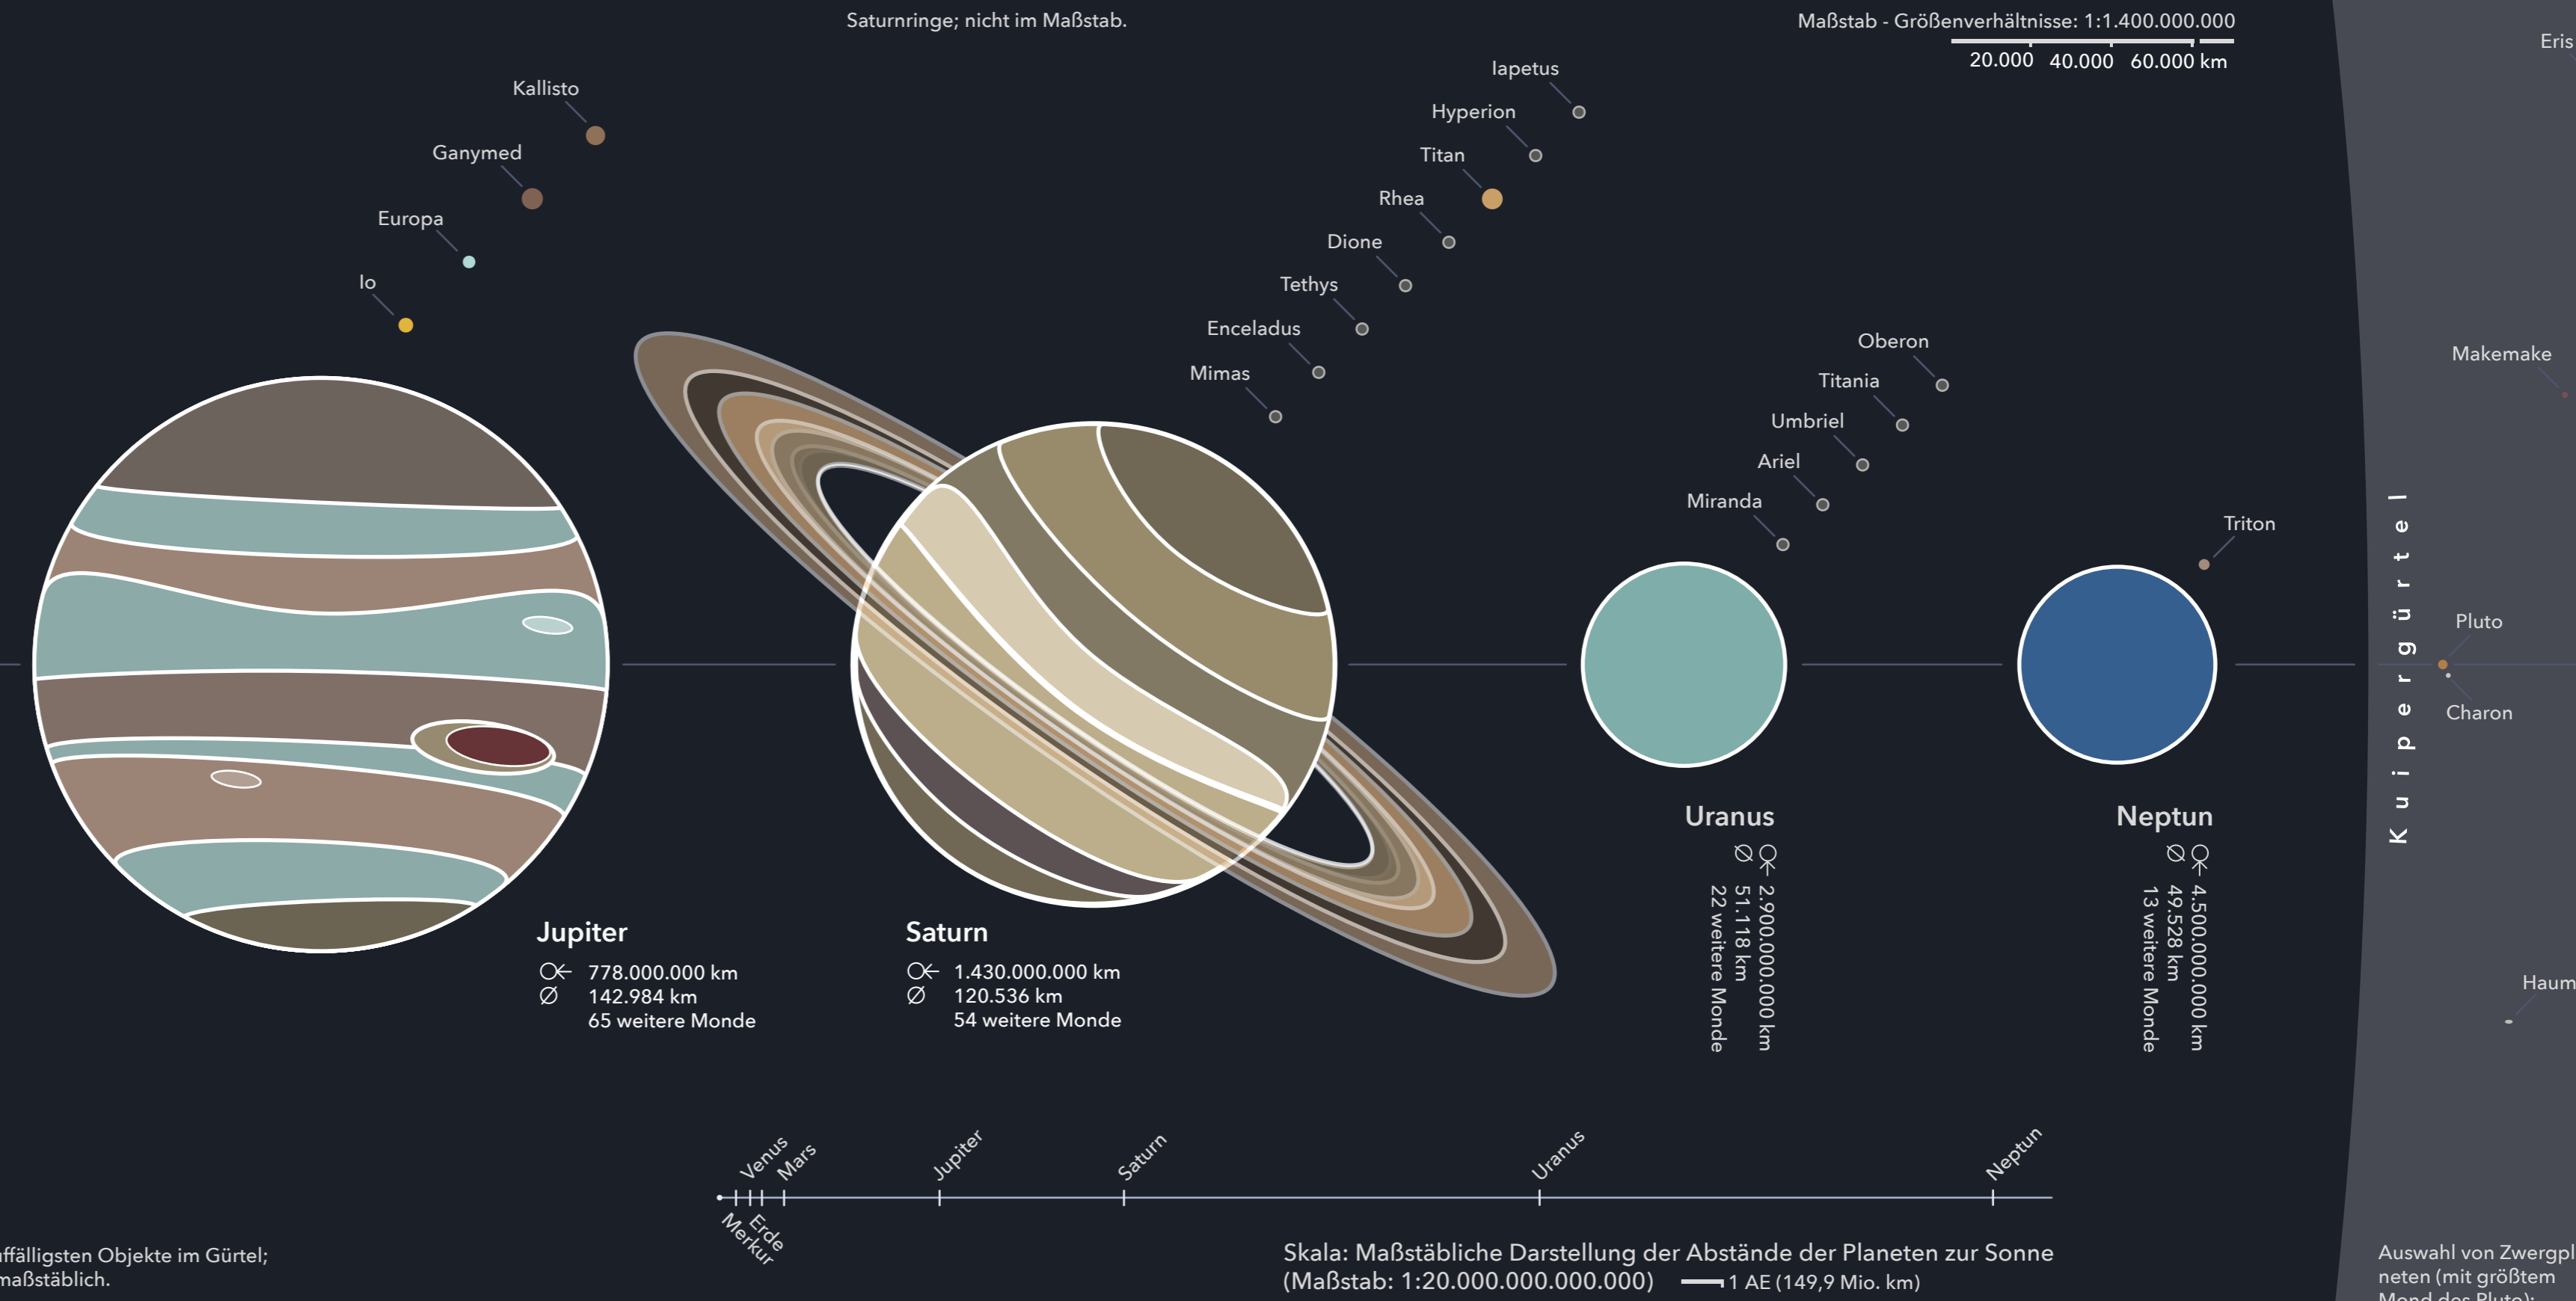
Saturnringe; nicht im Maßstab.

Maßstab - Größenverhältnisse: 1:1.400.000.000
20.000 40.000 60.000 km

Eris

Kallisto
Ganymed
Europa
Io

Iapetus
Hyperion
Titan
Rhea
Dione
Tethys
Enceladus
Mimas

Oberon
Titania
Umbriel
Ariel
Miranda

Triton

Makemake

Kuipergürtel

Pluto
Charon

Haum

Jupiter
778.000.000 km
$\varnothing$ 142.984 km
65 weitere Monde

Saturn
1.430.000.000 km
$\varnothing$ 120.536 km
54 weitere Monde

Uranus
2.900.000.000 km
$\varnothing$ 51.118 km
22 weitere Monde

Neptun
4.500.000.000 km
$\varnothing$ 49.528 km
13 weitere Monde

Venus Mars Jupiter Saturn Uranus Neptun
Merkur Erde

ffälligsten Objekte im Gürtel; maßstäblich.

Skala: Maßstäbliche Darstellung der Abstände der Planeten zur Sonne (Maßstab: 1:20.000.000.000.000) 1 AE (149,9 Mio. km)

Auswahl von Zwergplaneten (mit größtem Mond des Pluto):